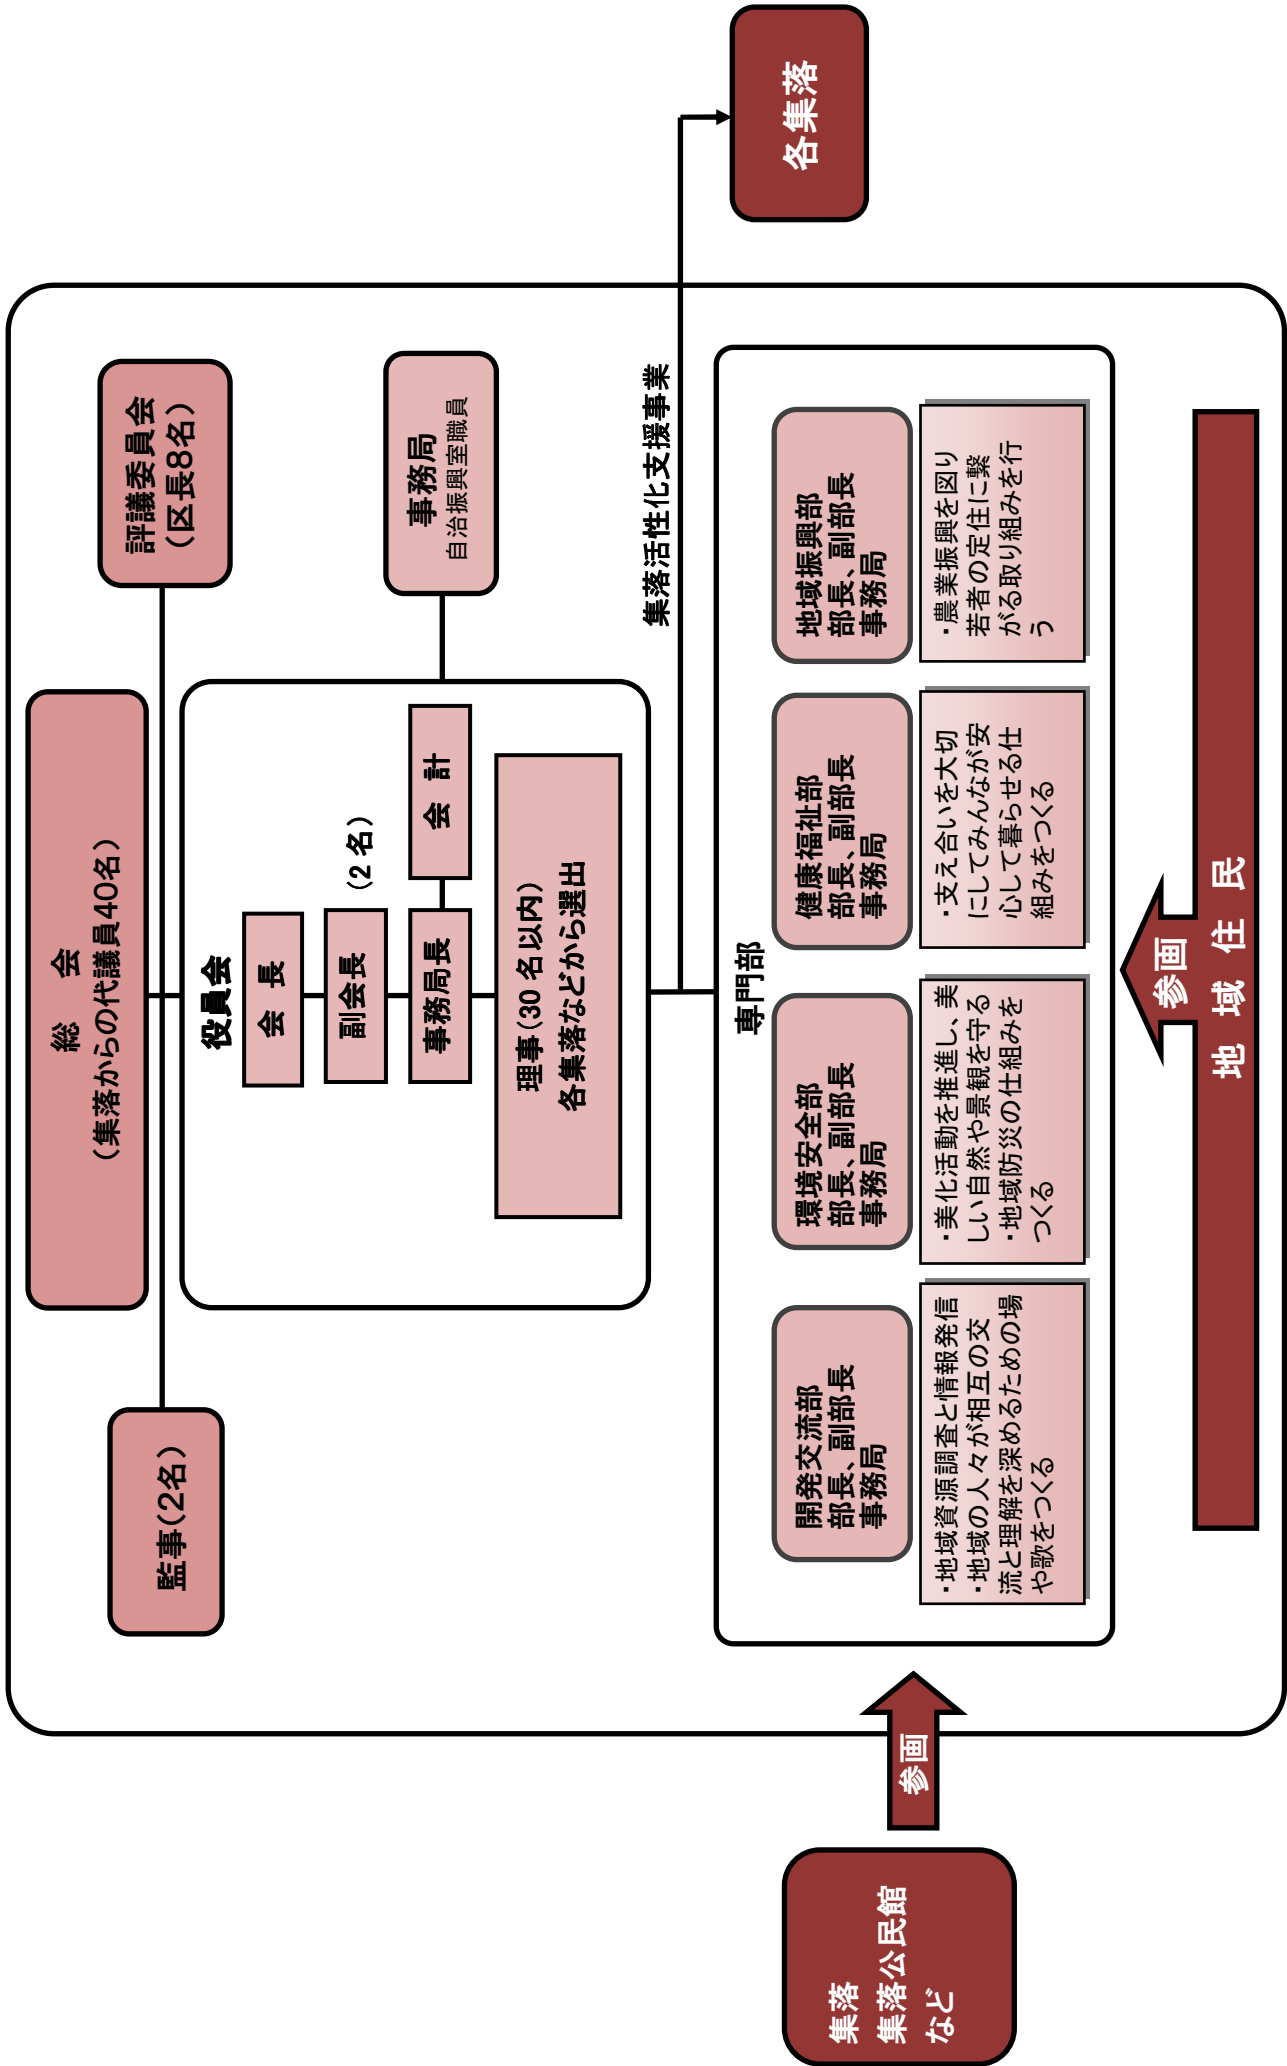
各集落

評議委員会
（区長8名）

事務局
自治振興室職員

集落活性化支援事業

総　会
（集落からの代議員40名）

役員会

会　長

副会長

（2名）

事務局長

会　計

理事（30名以内）
各集落などから選出

監事（2名）

専門部

地域振興部
部長、副部長
事務局

・農業振興を図り若者の定住に繋がる取り組みを行う

健康福祉部
部長、副部長
事務局

・支え合いを大切にしてみんなが安心して暮らせる仕組みをつくる

環境安全部
部長、副部長
事務局

・美化活動を推進し、美しい自然や景観を守る
・地域防災の仕組みをつくる

開発交流部
部長、副部長
事務局

・地域資源調査と情報発信
・地域の人々が相互の交流と理解を深めるための場や歌をつくる

参画

地　域　住　民

参画

集落
集落公民館
など